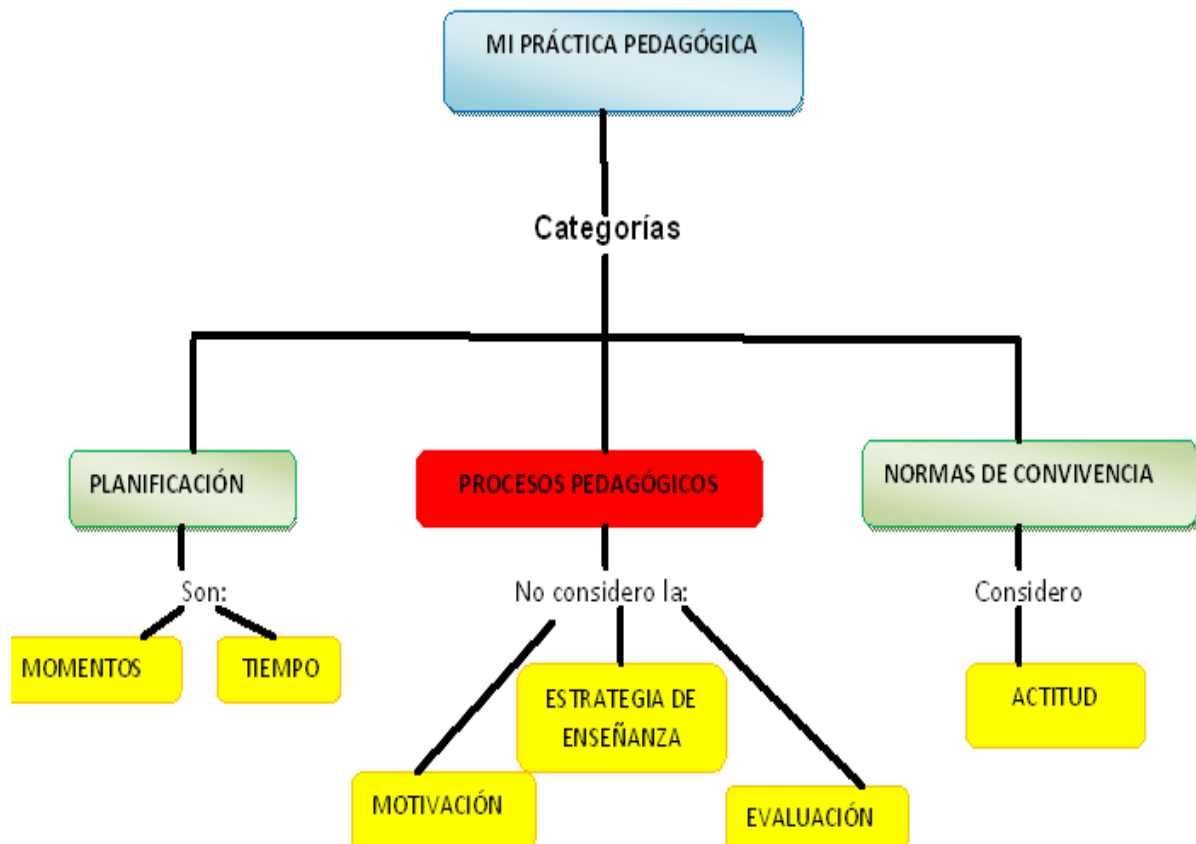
MI PRÁCTICA PEDAGÓGICA

Categorías

PLANIFICACIÓN

Son:

MOMENTOS

TIEMPO

PROCESOS PEDAGÓGICOS

No considero la:

MOTIVACIÓN

ESTRATEGIA DE ENSEÑANZA

EVALUACIÓN

NORMAS DE CONVIVENCIA

Considero

ACTITUD